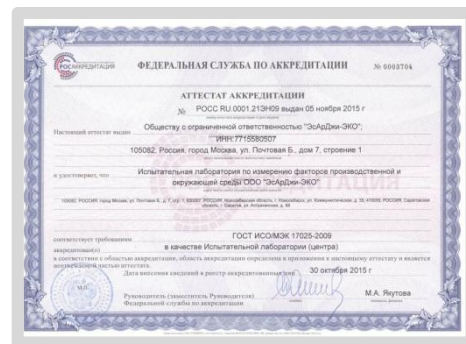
РОСАККРЕДИТАЦИЯ

ФЕДЕРАЛЬНАЯ СЛУЖБА ПО АККРЕДИТАЦИИ

№ 0003704

АТТЕСТАТ АККРЕДИТАЦИИ

№ РОСС RU.0001.21ЗН09 выдан 05 ноября 2015 г

Настоящий аттестат выдан Обществу с ограниченной ответственностью "ЭсАрДжи-ЭКО";

ИНН 7715580507

105082, Россия, город Москва, ул. Почтовая Б., дом 7, строение 1

и удостоверяет, что Испытательная лаборатория по измерению факторов производственной и окружающей среды ООО "ЭсАрДжи-ЭКО"

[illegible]

соответствует требованиям ГОСТ ИСО/МЭК 17025-2009

аккредитован(о) в качестве Испытательной лаборатории (центра)

в соответствии с областью аккредитации, область аккредитации определена в приложении к настоящему аттестату и является неотъемлемой частью аттестата.

Дата внесения сведений в реестр аккредитованных лиц 30 октября 2015 г

Руководитель (заместитель Руководителя) Федеральной службы по аккредитации

М.А. Якутова